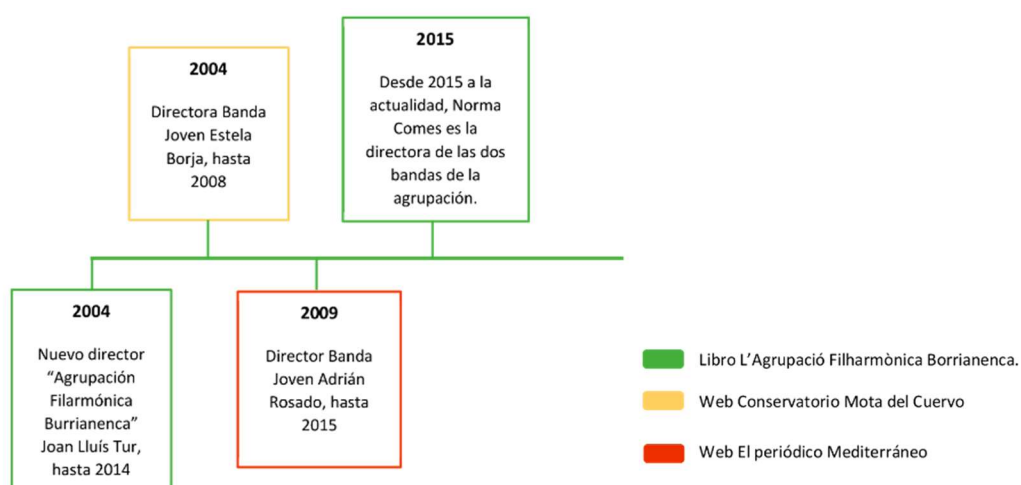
2004

Directora Banda Joven Estela Borja, hasta 2008

2015

Desde 2015 a la actualidad, Norma Comes es la directora de las dos bandas de la agrupación.

2004

Nuevo director “Agrupación Filarmónica Burrianenca” Joan Lluís Tur, hasta 2014

2009

Director Banda Joven Adrián Rosado, hasta 2015

Libro L’Agrupació Filharmònica Borrianenca.

Web Conservatorio Mota del Cuervo

Web El periódico Mediterráneo